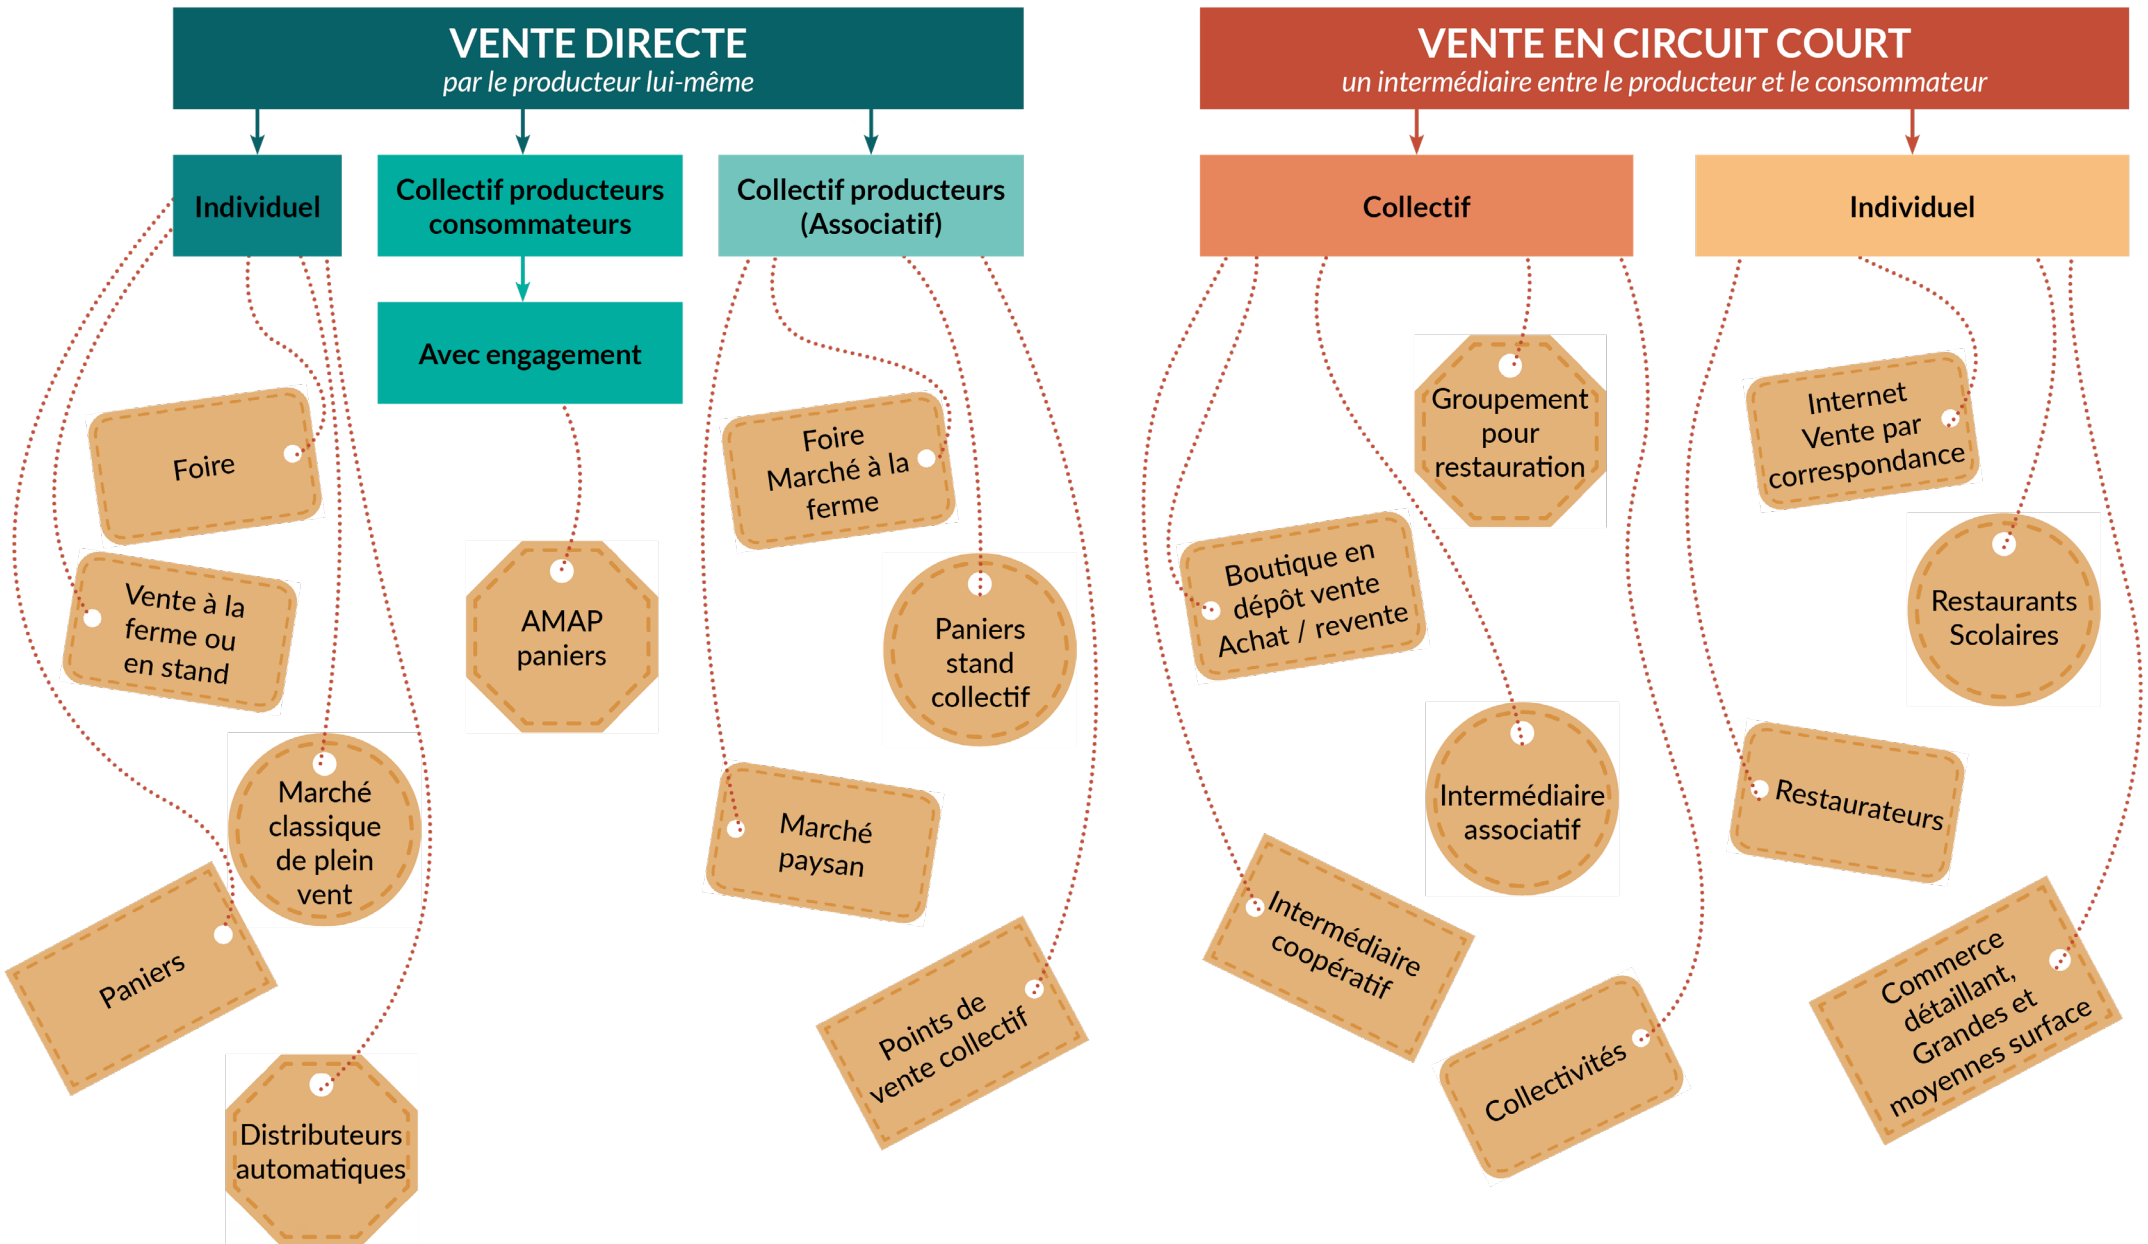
VENTE DIRECTE
par le producteur lui-même

Individuel

Collectif producteurs consommateurs

Collectif producteurs (Associatif)

Avec engagement

Foire

Vente à la ferme ou en stand

Marché classique de plein vent

Paniers

Distributeurs automatiques

AMAP paniers

Foire Marché à la ferme

Paniers stand collectif

Marché paysan

Points de vente collectif

VENTE EN CIRCUIT COURT
un intermédiaire entre le producteur et le consommateur

Collectif

Individuel

Groupement pour restauration

Boutique en dépôt vente Achat / revente

Intermédiaire associatif

Intermédiaire coopératif

Collectivités

Internet Vente par correspondance

Restaurants Scolaires

Restaurateurs

Commerce détaillant, Grandes et moyennes surface